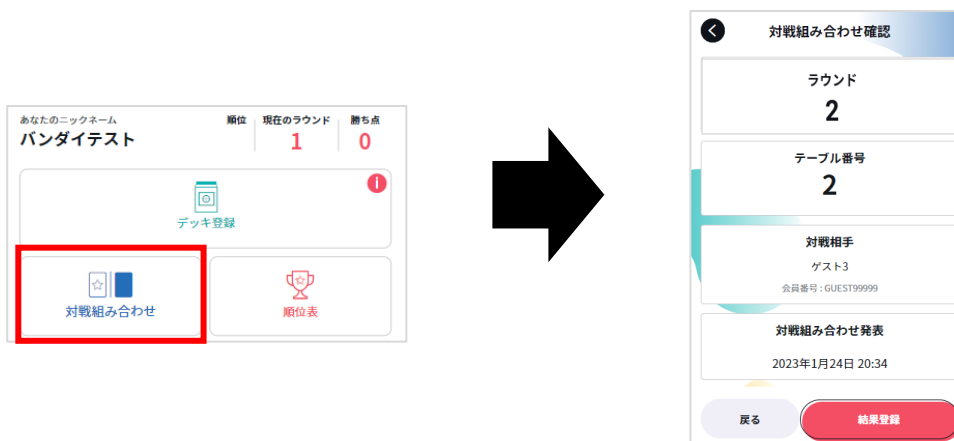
あなたのニックネーム
バンダイテスト

| 順位 | 現在のラウンド | 勝ち点 |
|---|---|---|
| | 1 | 0 |

デッキ登録

対戦組み合わせ

順位表

対戦組み合わせ確認

ラウンド
2

テーブル番号
2

対戦相手
ゲスト3
会員番号 : GUEST99999

対戦組み合わせ発表
2023年1月24日 20:34

戻る

結果登録